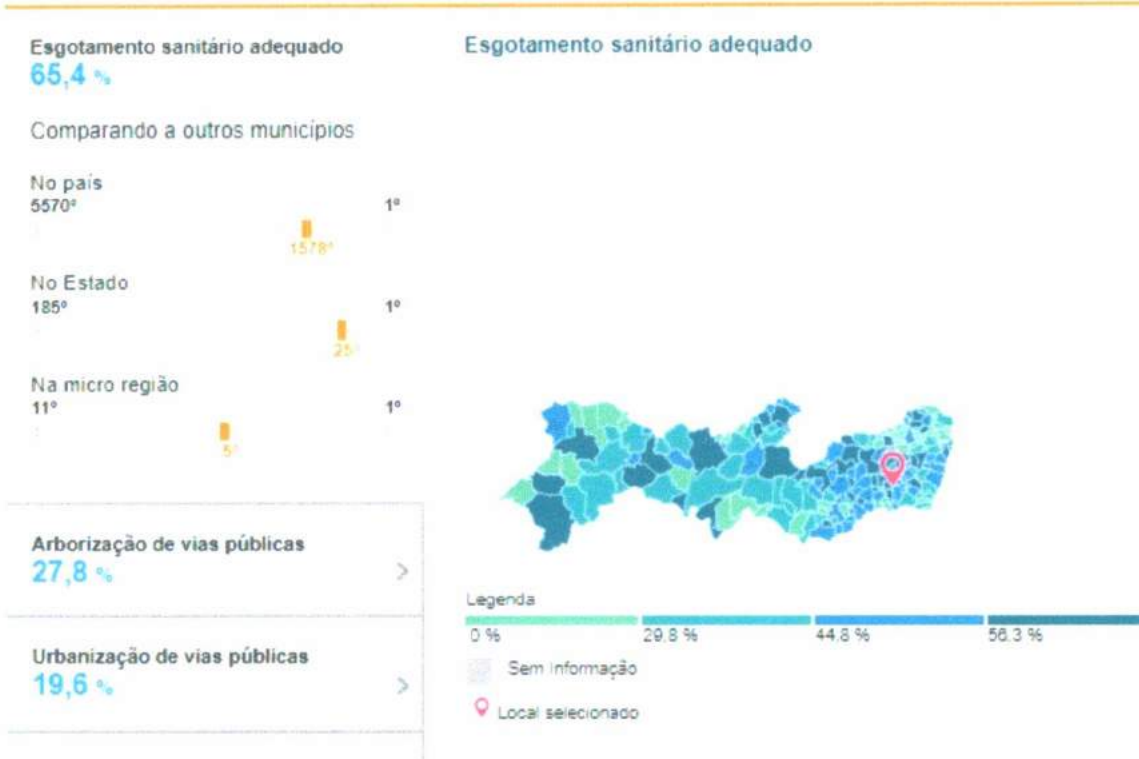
Esgotamento sanitário adequado
65,4 %

Comparando a outros municípios

No país
5570º 1º
1578º

No Estado
185º 1º
25º

Na micro região
11º 1º
5º

Arborização de vias públicas
27,8 %

Urbanização de vias públicas
19,6 %

Esgotamento sanitário adequado

Legenda
0 % 29.8 % 44.8 % 56.3 %

Sem Informação

Local selecionado